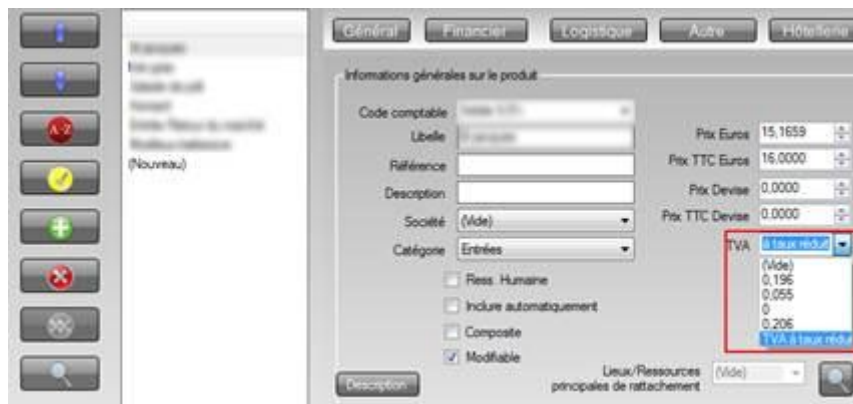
A-Z

(Nouveau)

Général Financier Logistique Autre Hôtellerie

Informations générales sur le produit

Code comptable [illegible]
Libelle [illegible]
Référence
Description
Société (Vide)
Catégorie Entrées

Ress. Humaine
Inclure automatiquement
Composite
Modifiable

Prix Euros 15,1659
Prix TTC Euros 16,0000
Prix Devise 0,0000
Prix TTC Devise 0,0000

TVA à taux réduit
(Vide)
0,196
0,055
0
0,206
TVA à taux réduit

Description

Lieux/Ressources principales de rattachement (Vide)